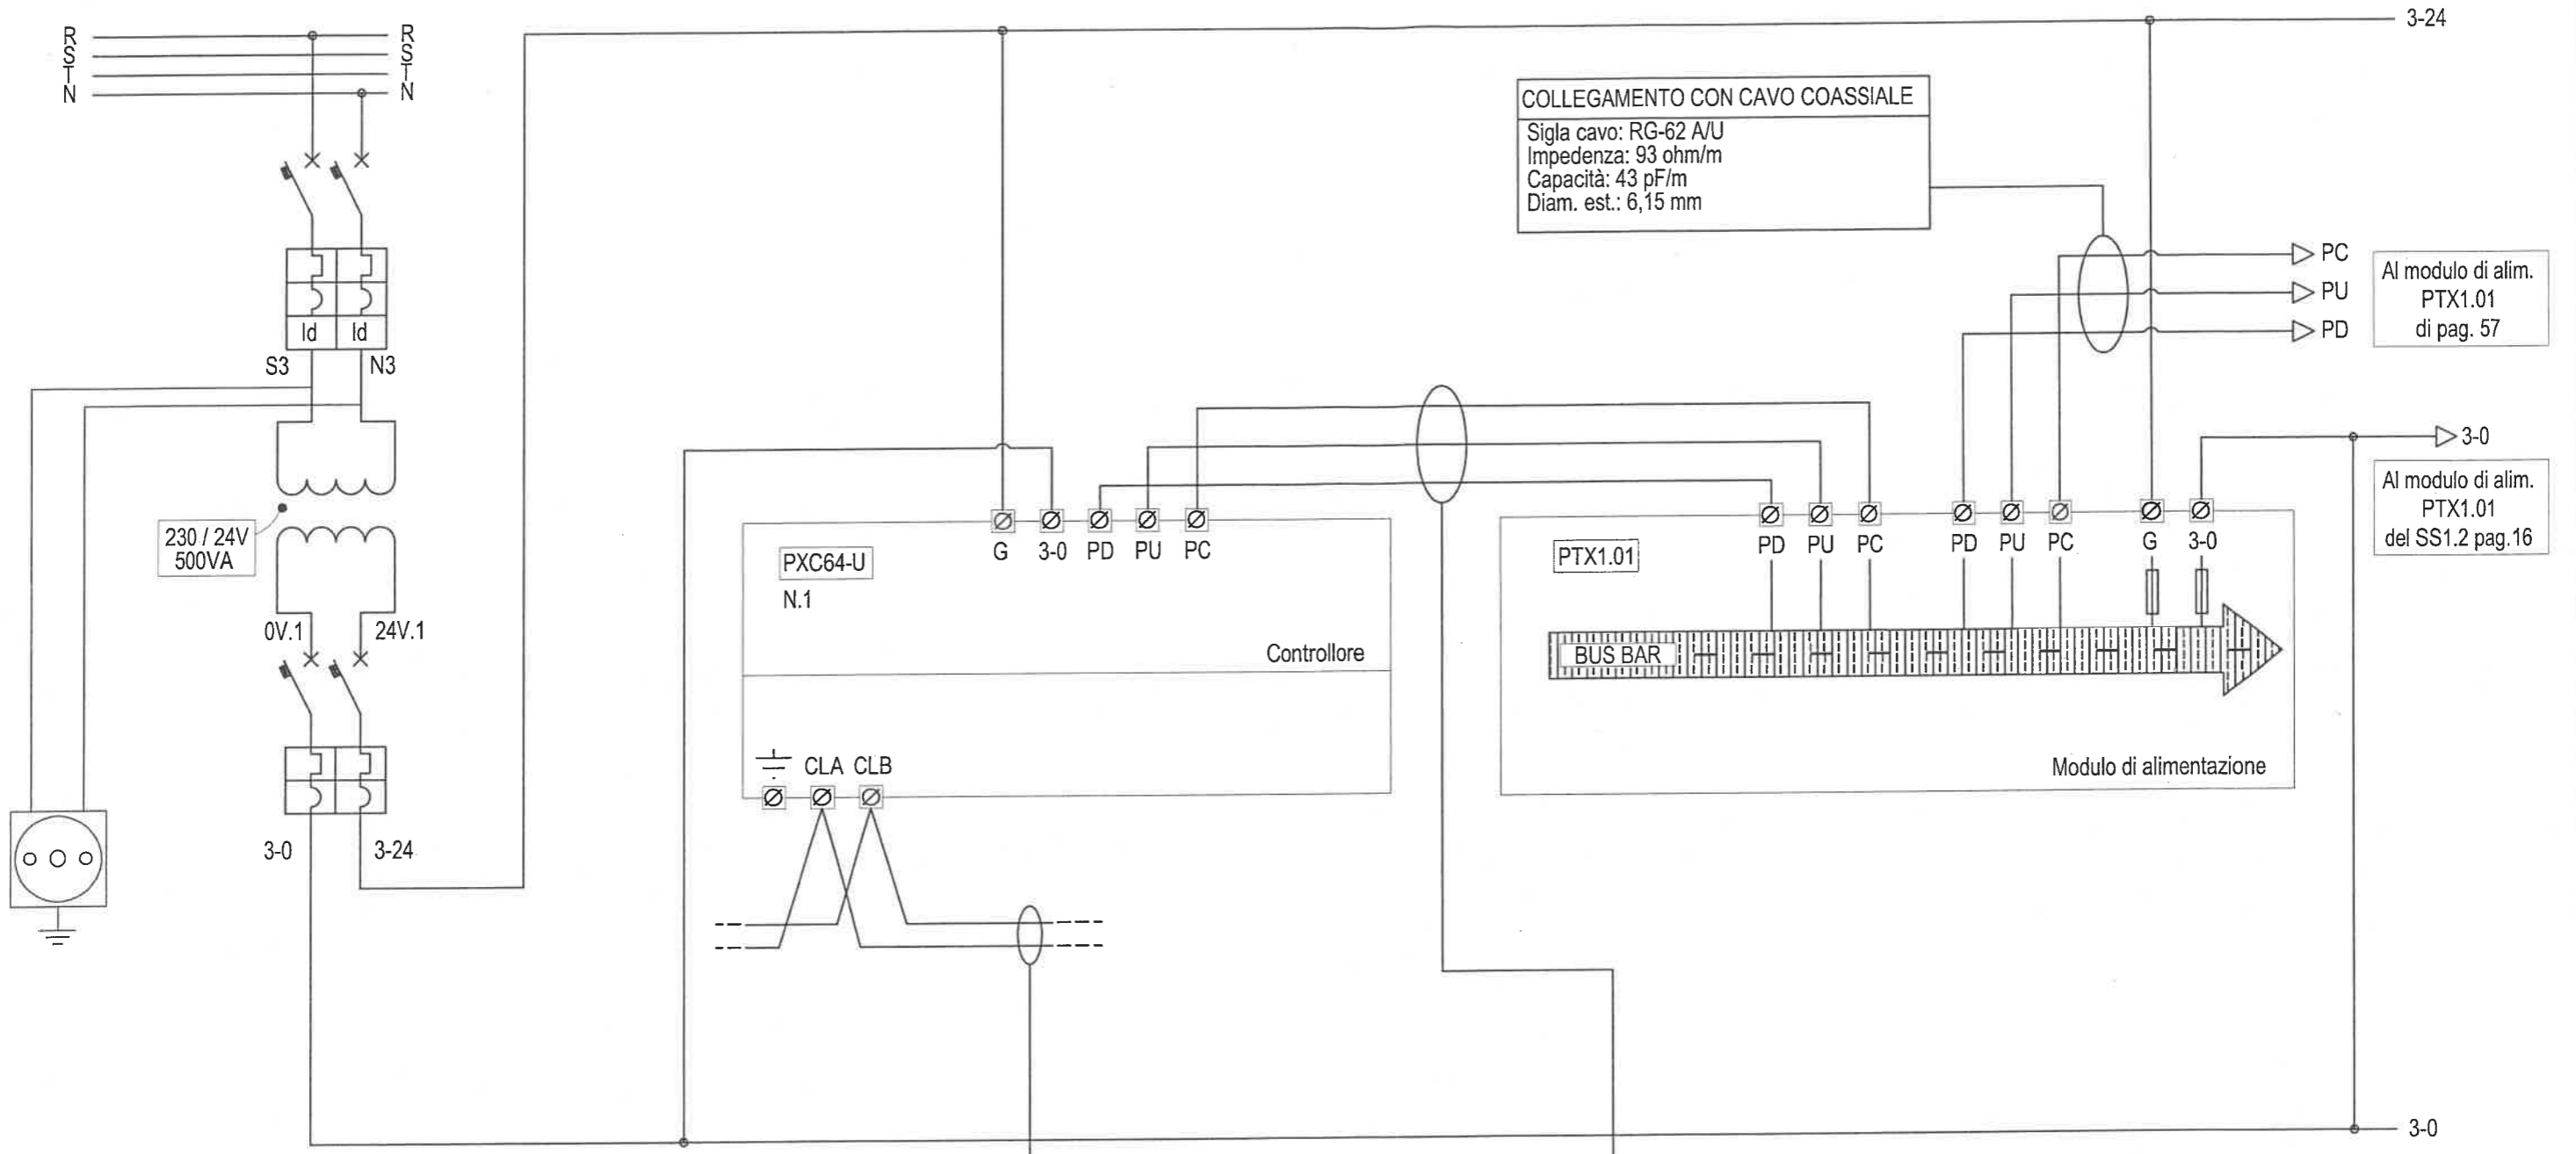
R
S
T
N

R
S
T
N

3-24

COLLEGAMENTO CON CAVO COASSIALE
Sigla cavo: RG-62 A/U
Impedenza: 93 ohm/m
Capacità: 43 pF/m
Diam. est.: 6,15 mm

PC
PU
PD

Al modulo di alim. PTX1.01 di pag. 57

Id Id
S3 N3

3-0

Al modulo di alim. PTX1.01 del SS1.2 pag.16

230 / 24V
500VA

G 3-0 PD PU PC
PXC64-U
N.1
Controllore

PD PU PC PD PU PC G 3-0
PTX1.01
BUS BAR
Modulo di alimentazione

0V.1 24V.1

CLA CLB

3-0 3-24

3-0